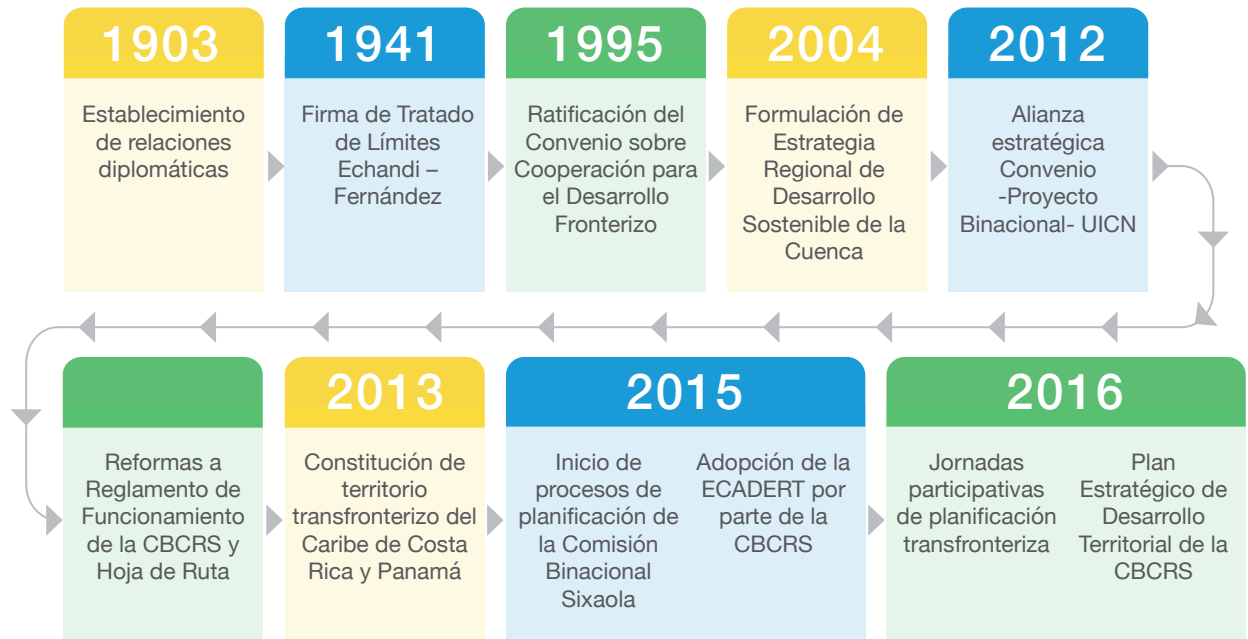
1903
Establecimiento de relaciones diplomáticas

1941
Firma de Tratado de Límites Echandi – Fernández

1995
Ratificación del Convenio sobre Cooperación para el Desarrollo Fronterizo

2004
Formulación de Estrategia Regional de Desarrollo Sostenible de la Cuenca

2012
Alianza estratégica Convenio -Proyecto Binacional- UICN

Reformas a Reglamento de Funcionamiento de la CBCRS y Hoja de Ruta

2013
Constitución de territorio transfronterizo del Caribe de Costa Rica y Panamá

2015
Inicio de procesos de planificación de la Comisión Binacional Sixaola

Adopción de la ECADERT por parte de la CBCRS

2016
Jornadas participativas de planificación transfronteriza

Plan Estratégico de Desarrollo Territorial de la CBCRS